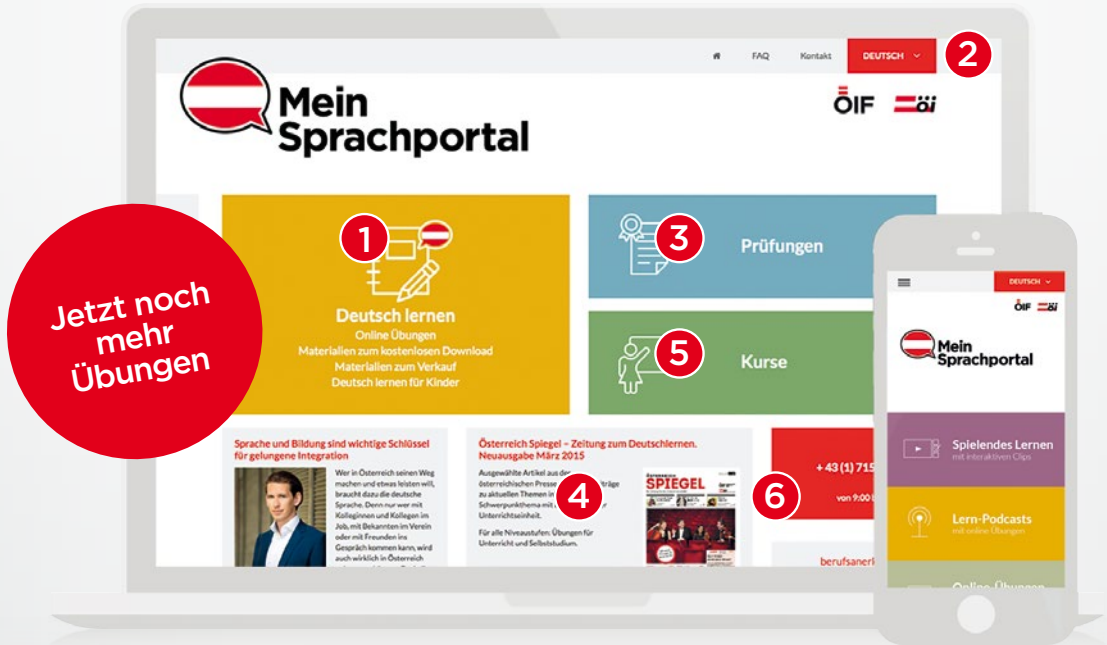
FAQ Kontakt DEUTSCH

2

Mein Sprachportal

ÖIF öi

Jetzt noch mehr Übungen

1

Deutsch lernen
Online Übungen
Materialien zum kostenlosen Download
Materialien zum Verkauf
Deutsch lernen für Kinder

3

Prüfungen

5

Kurse

Sprache und Bildung sind wichtige Schlüssel für gelungene Integration

Wer in Österreich seinen Weg machen und etwas leisten will, braucht dazu die deutsche Sprache. Denn nur wer mit Kolleginnen und Kollegen im Job, mit Bekannten im Verein oder mit Freunden ins Gespräch kommen kann, wird auch wirklich in Österreich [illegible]

Österreich Spiegel – Zeitung zum Deutschlernen. Neuausgabe März 2015

Ausgewählte Artikel aus der österreichischen Presse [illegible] träge zu aktuellen Themen in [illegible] Schwerpunkthema mit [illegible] Unterrichtseinheit.

4

Für alle Niveaustufen. Übungen für Unterricht und Selbststudium.

SPIEGEL

6

+ 43 (1) 715 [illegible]

von 9:00 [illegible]

berufsanerk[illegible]

DEUTSCH

ÖIF öi

Mein Sprachportal

Spielendes Lernen
mit interaktiven Clips

Lern-Podcasts
mit online Übungen

Online-Übungen